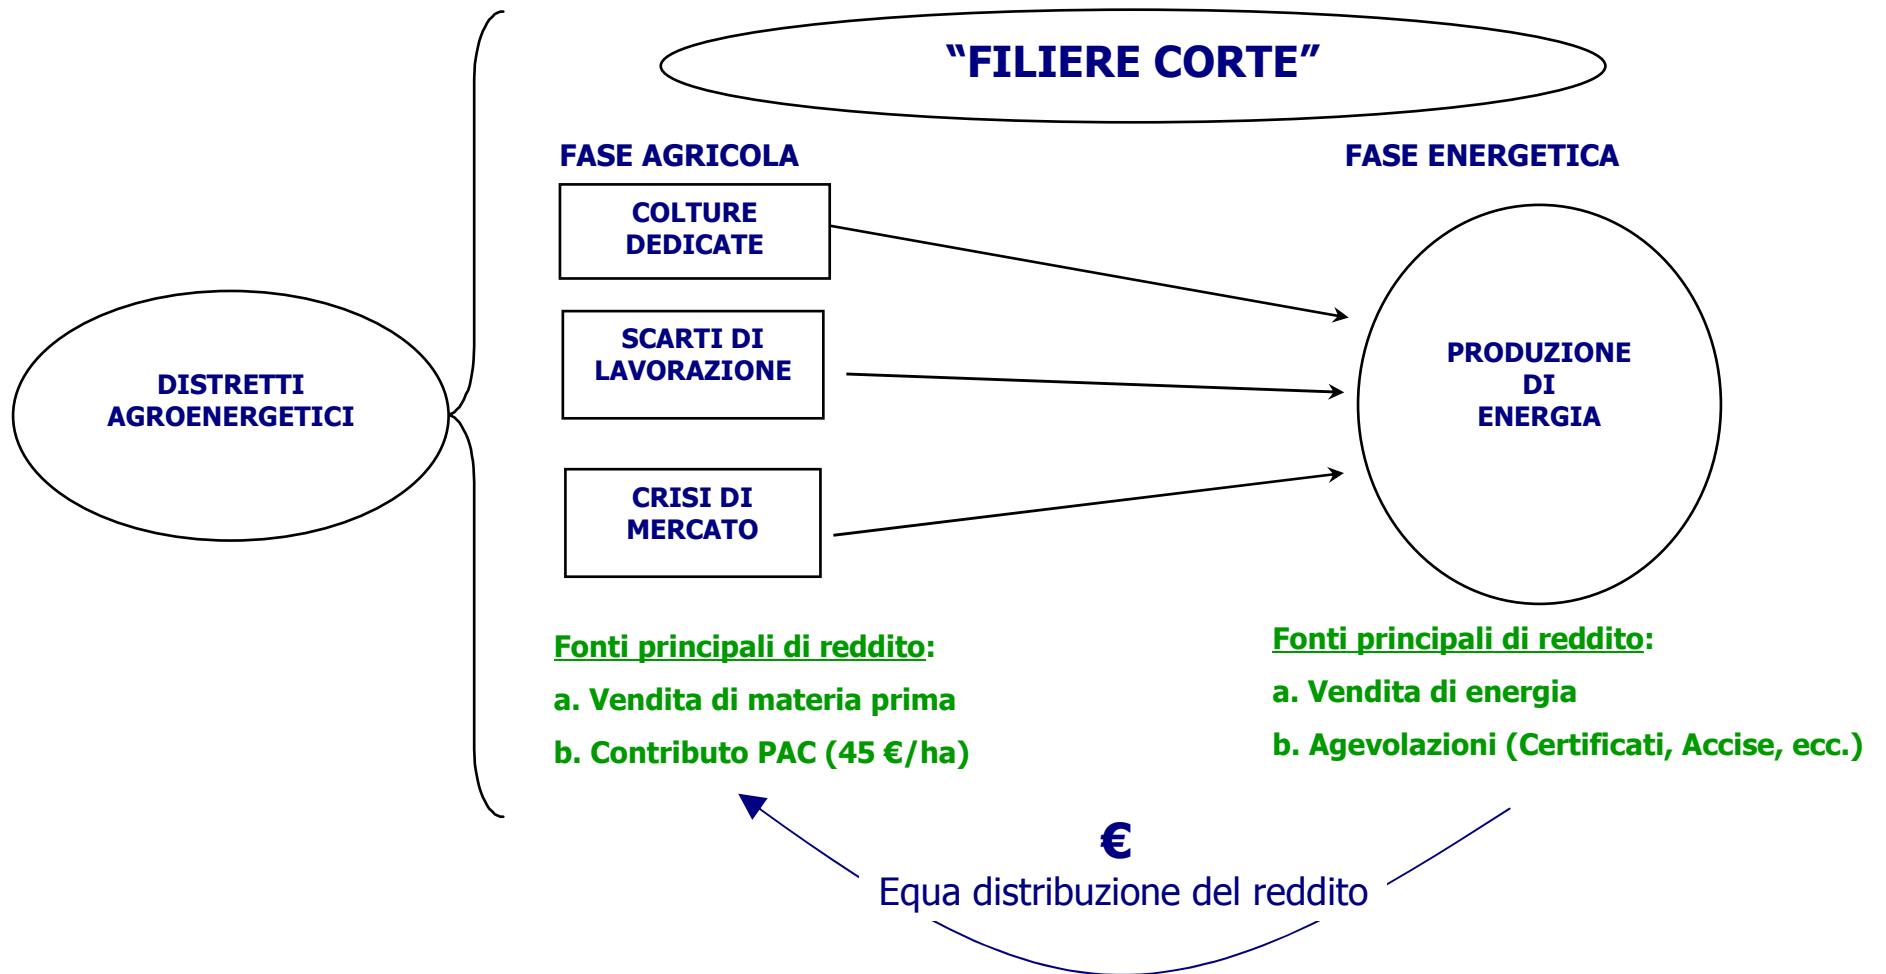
“FILIERE CORTE”

DISTRETTI AGROENERGETICI

FASE AGRICOLA

COLTURE DEDICATE

SCARTI DI LAVORAZIONE

CRISI DI MERCATO

FASE ENERGETICA

PRODUZIONE DI ENERGIA

Fonti principali di reddito:

a. Vendita di materia prima

b. Contributo PAC (45 €/ha)

Fonti principali di reddito:

a. Vendita di energia

b. Agevolazioni (Certificati, Accise, ecc.)

€

Equa distribuzione del reddito